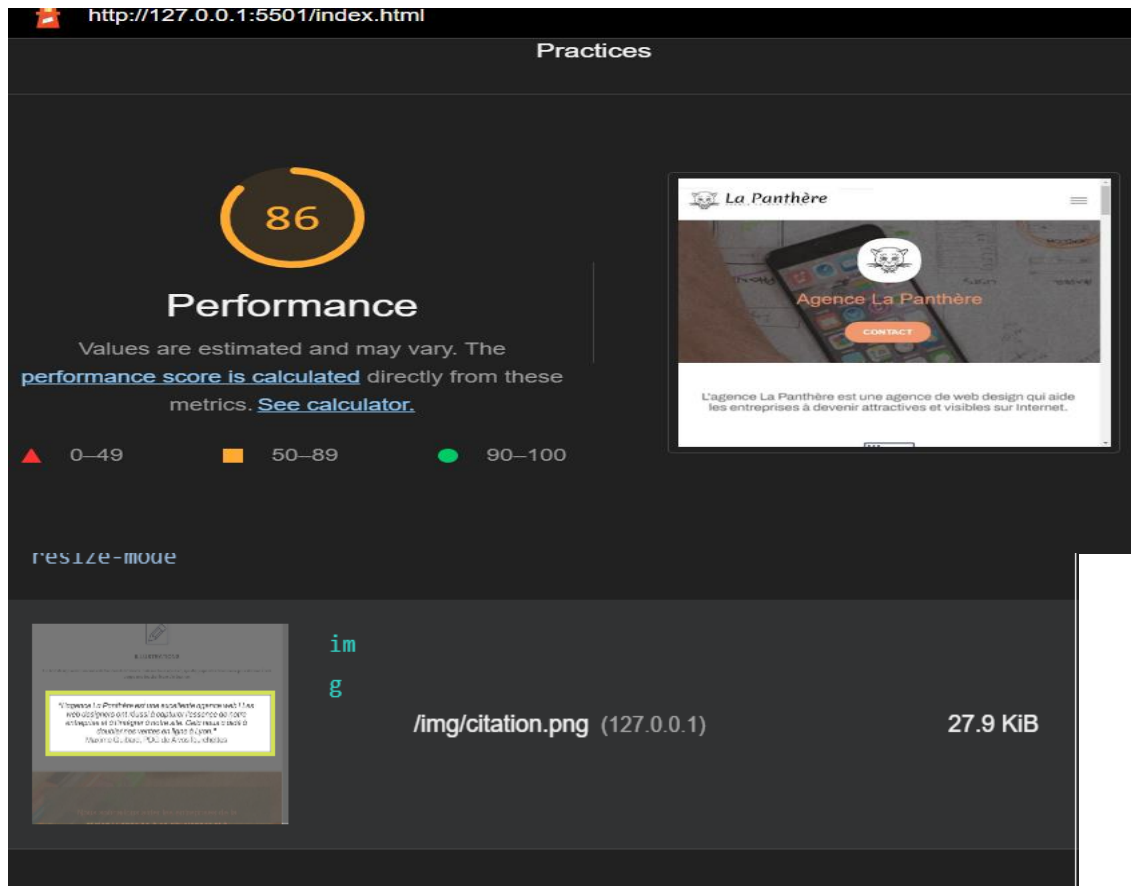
http://127.0.0.1:5501/index.html

Practices

86

Performance

Values are estimated and may vary. The performance score is calculated directly from these metrics. See calculator.

0–49 50–89 90–100

La Panthère

Agence La Panthère

CONTACT

L'agence La Panthère est une agence de web design qui aide les entreprises à devenir attractives et visibles sur Internet.

resize-mode

img

/img/citation.png (127.0.0.1) 27.9 KiB